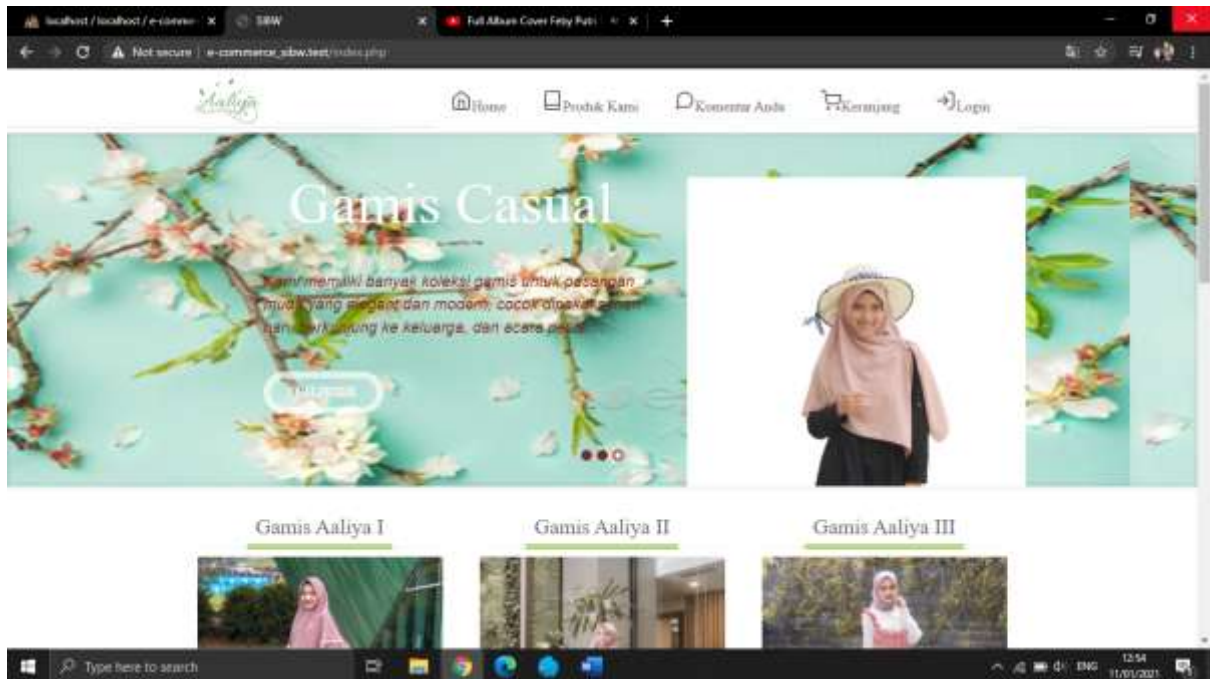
localhost / localhost / e-comme × SIBW × Full Album Cover Feby Putri ×

Not secure | e-commerce_sibw.test/index.php

Aaliya

Home Produk Kami Komentar Anda Keranjang Login

Gamis Casual

Kami memiliki banyak koleksi gamis untuk pasangan muda yang elegant dan modern. cocok dipakai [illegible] dan berkunjung ke keluarga, dan acara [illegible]

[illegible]

Gamis Aaliya I

Gamis Aaliya II

Gamis Aaliya III

Type here to search

ENG 12:54 11/01/2021